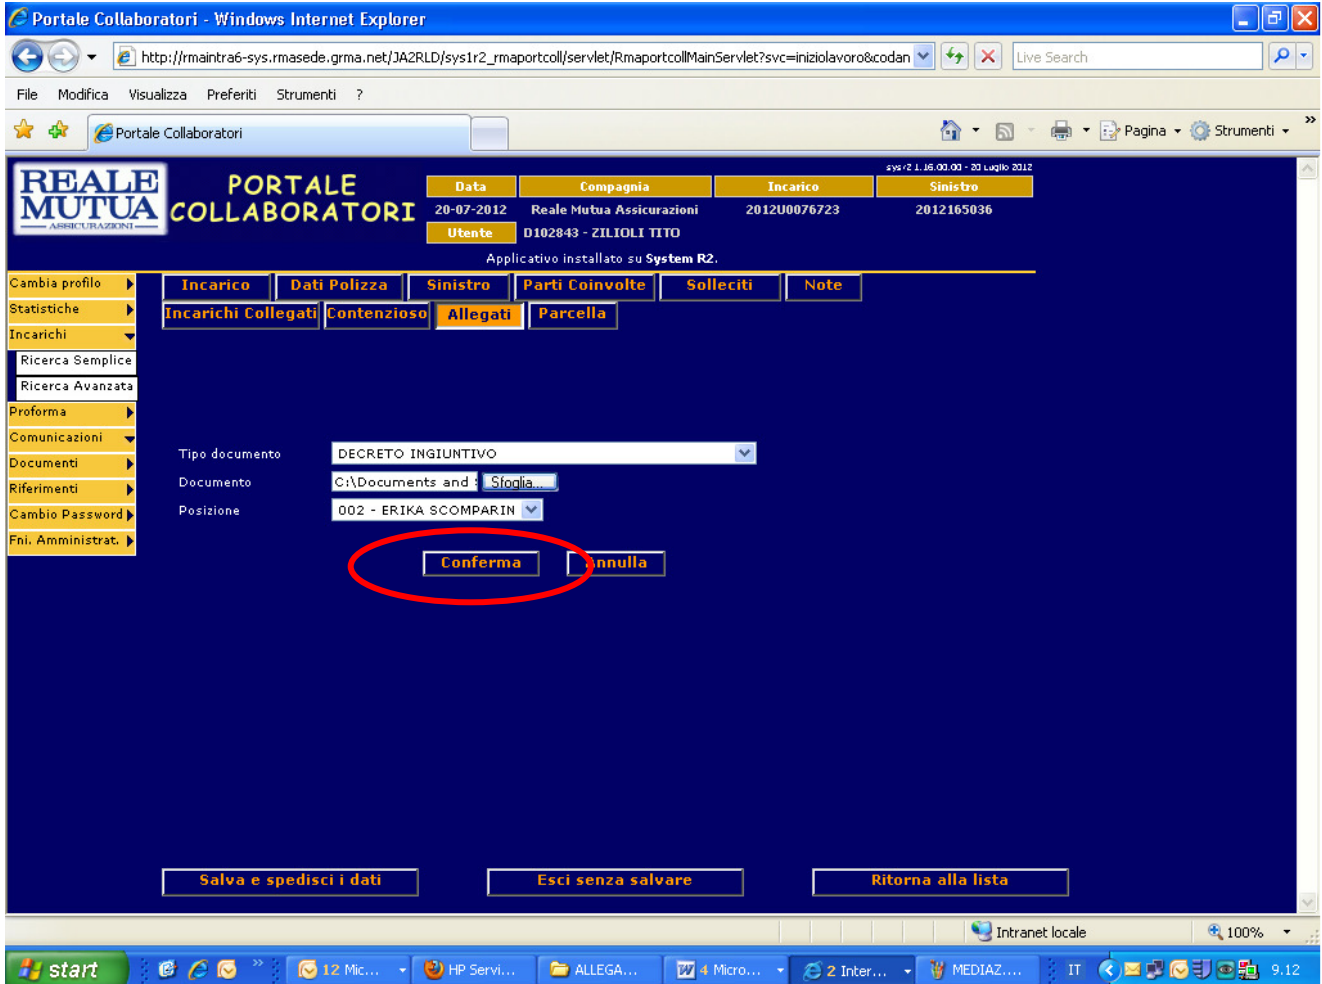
Portale Collaboratori - Windows Internet Explorer

http://rmaintra6-sys.rmasede.grma.net/JA2RLD/sys1r2_rmaportcoll/servlet/RmaportcollMainServlet?svc=iniziolavoro&codan

Live Search

File Modifica Visualizza Preferiti Strumenti ?

Portale Collaboratori

Pagina Strumenti

REALE MUTUA ASSICURAZIONI

PORTALE COLLABORATORI

sys r2 1.16.00.00 - 20 Luglio 2012

| Data | Compagnia | Incarico | Sinistro |
|---|---|---|---|
| 20-07-2012 | Reale Mutua Assicurazioni | 2012U0076723 | 2012165036 |

Utente D102843 - ZILIOLI TITO

Applicativo installato su System R2.

Cambia profilo
Statistiche
Incarichi
Ricerca Semplice
Ricerca Avanzata
Proforma
Comunicazioni
Documenti
Riferimenti
Cambio Password
Fni. Amministrat.

Incarico Dati Polizza Sinistro Parti Coinvolte Solleciti Note
Incarichi Collegati Contenzioso Allegati Parcella

Tipo documento DECRETO INGIUNTIVO
Documento C:\Documents and S Sfoglia...
Posizione 002 - ERIKA SCOMPARIN

Conferma Annulla

Salva e spedisci i dati Esci senza salvare Ritorna alla lista

Intranet locale 100%

start 12 Mic... HP Servi... ALLEGA... 4 Micro... 2 Inter... MEDIAZ.... IT 9.12